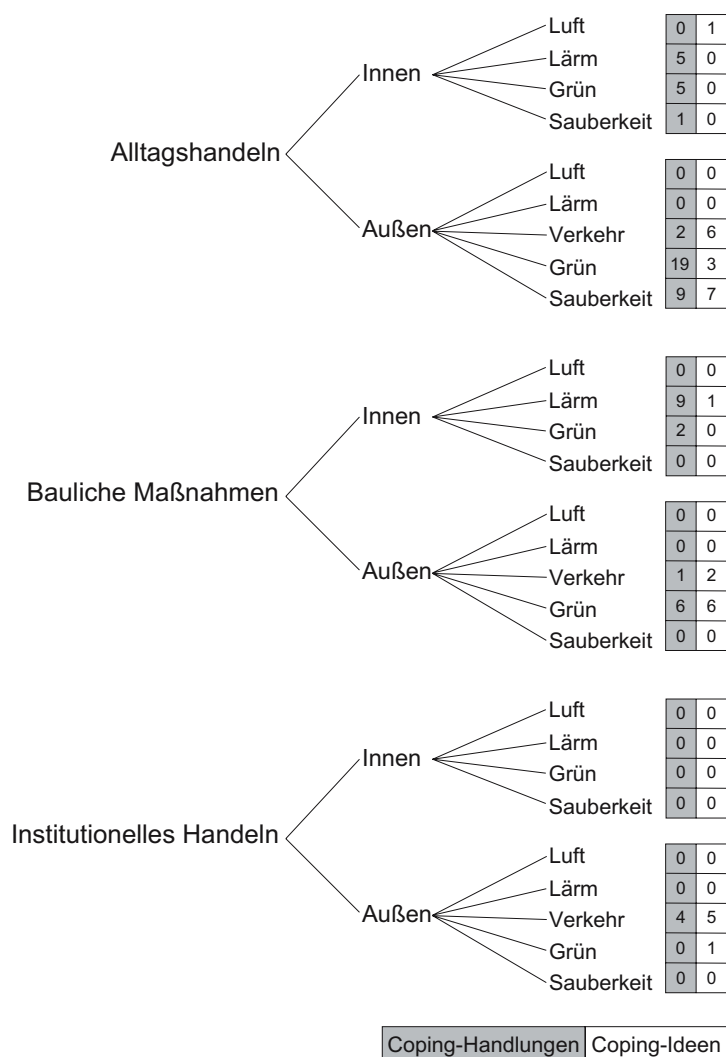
Alltagshandeln

Innen
| Luft | 0 | 1 |
|---|---|---|
| Lärm | 5 | 0 |
| Grün | 5 | 0 |
| Sauberkeit | 1 | 0 |

Außen
| Luft | 0 | 0 |
|---|---|---|
| Lärm | 0 | 0 |
| Verkehr | 2 | 6 |
| Grün | 19 | 3 |
| Sauberkeit | 9 | 7 |

Bauliche Maßnahmen

Innen
| Luft | 0 | 0 |
|---|---|---|
| Lärm | 9 | 1 |
| Grün | 2 | 0 |
| Sauberkeit | 0 | 0 |

Außen
| Luft | 0 | 0 |
|---|---|---|
| Lärm | 0 | 0 |
| Verkehr | 1 | 2 |
| Grün | 6 | 6 |
| Sauberkeit | 0 | 0 |

Institutionelles Handeln

Innen
| Luft | 0 | 0 |
|---|---|---|
| Lärm | 0 | 0 |
| Grün | 0 | 0 |
| Sauberkeit | 0 | 0 |

Außen
| Luft | 0 | 0 |
|---|---|---|
| Lärm | 0 | 0 |
| Verkehr | 4 | 5 |
| Grün | 0 | 1 |
| Sauberkeit | 0 | 0 |

| Coping-Handlungen | Coping-Ideen |
|---|---|